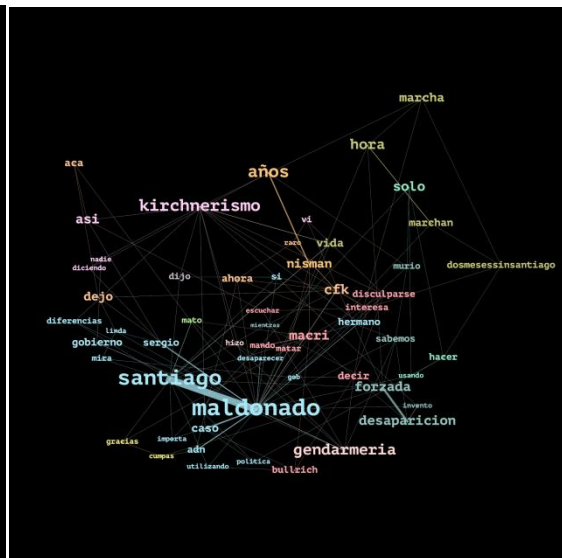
marcha

hora

aca

años

solo

kirchnerismo

asi

vi

marchan

raro

vida

nadie

diciendo

nisman

murio

dosmesessinsantiago

dijo

ahora

si

cfk

dejo

disculparse

interesa

escuchar

diferencias

mato

mientras

limda

macri

hermano

gobierno

sergio

hizo

mando

matar

sabemos

mira

desaparecer

hacer

decir

santiago

gab

usando

forzada

maldonado

invento

desaparicion

caso

gracias

importa

adn

gendarmeria

cumpas

utilizando

politica

bullrich